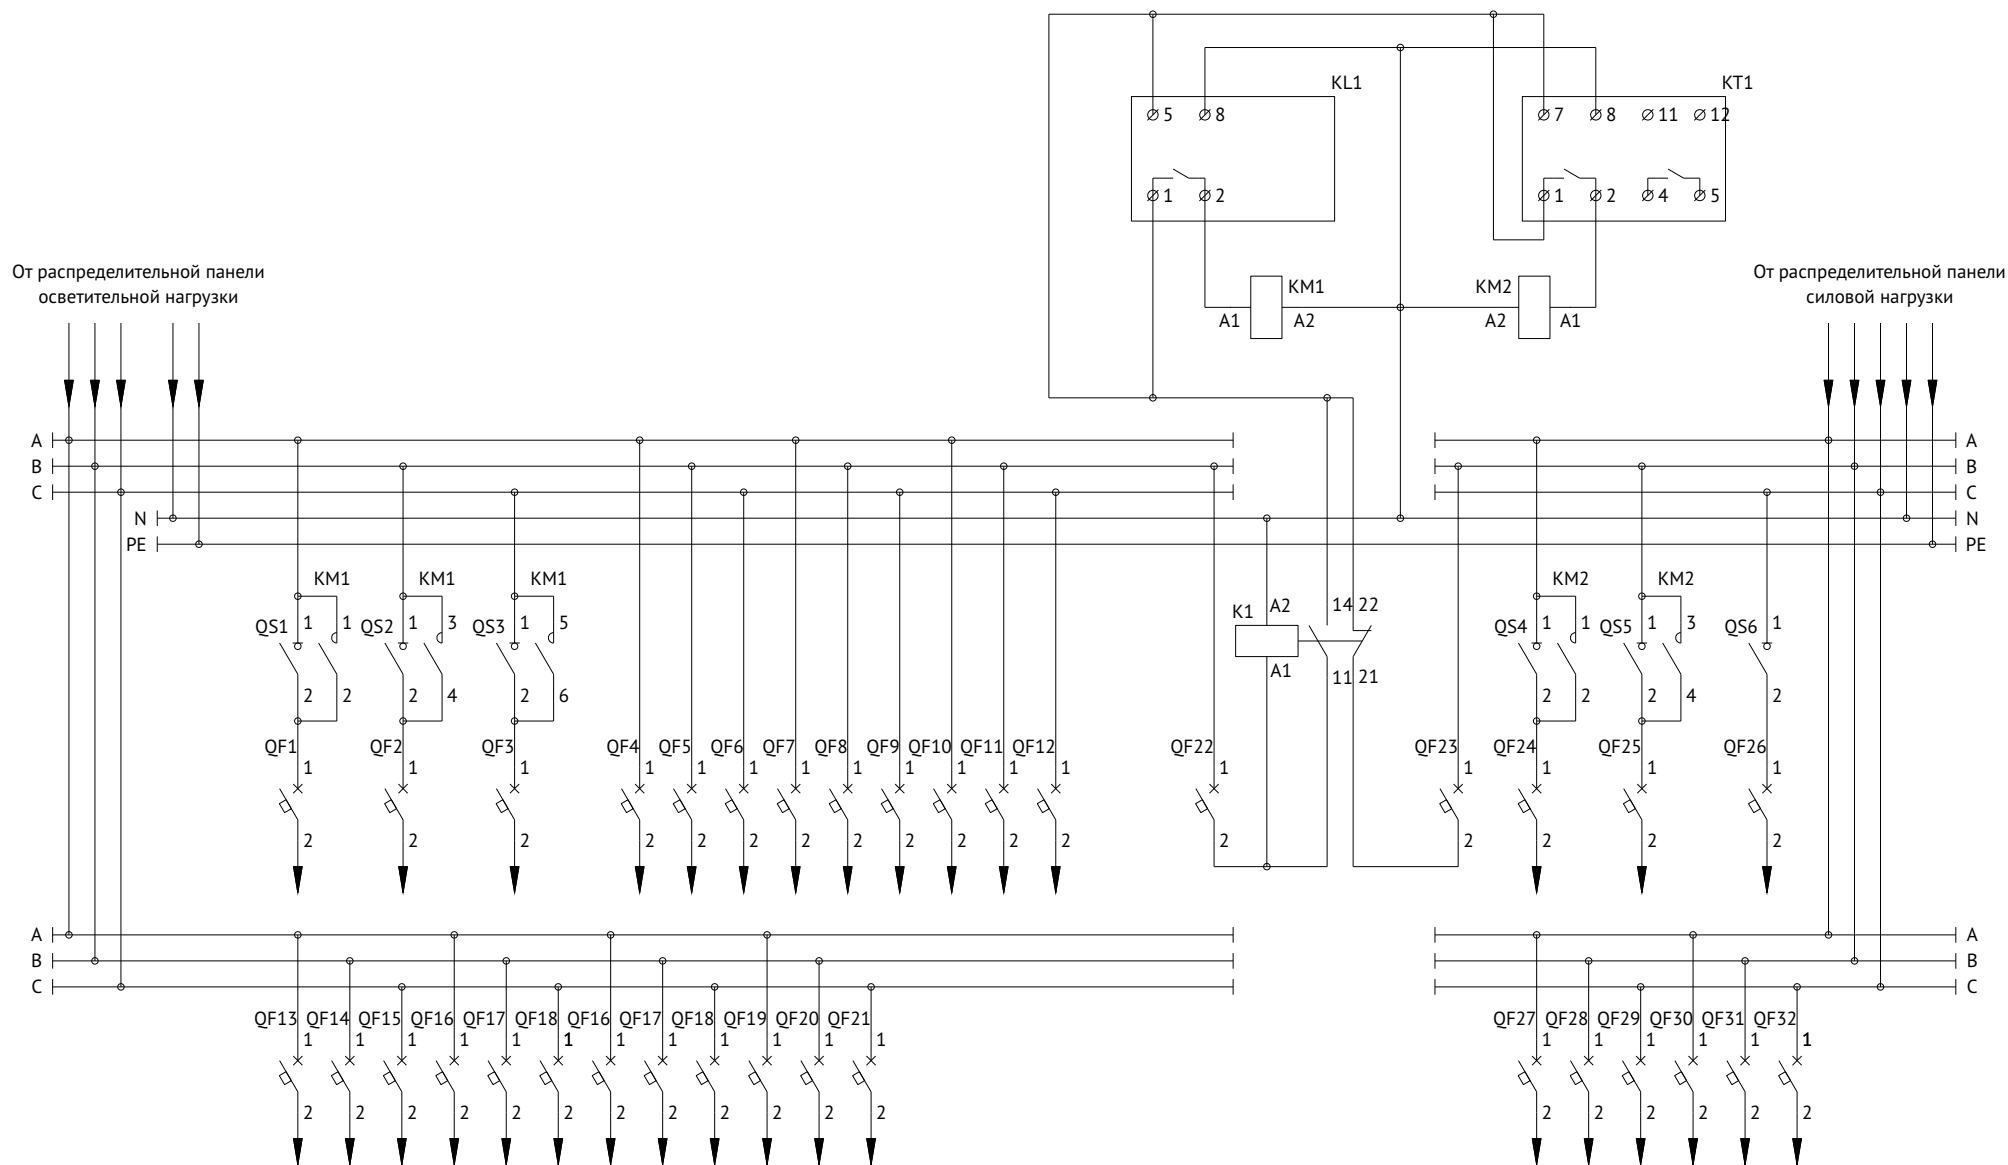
KL1

$\varnothing$5 $\varnothing$8

$\varnothing$1 $\varnothing$2

KT1

$\varnothing$7 $\varnothing$8 $\varnothing$11 $\varnothing$12

$\varnothing$1 $\varnothing$2 $\varnothing$4 $\varnothing$5

От распределительной панели осветительной нагрузки

KM1
A1 A2

KM2
A2 A1

От распределительной панели силовой нагрузки

A
B
C
N
PE

A
B
C
N
PE

KM1 KM1 KM1

QS1 1 1 QS2 1 3 QS3 1 5

2 2 2 4 2 6

QF1 1 2
QF2 1 2
QF3 1 2
QF4 1 2
QF5 1 2
QF6 1 2
QF7 1 2
QF8 1 2
QF9 1 2
QF10 1 2
QF11 1 2
QF12 1 2

K1 A2 A1
14 22
11 21

QF22 1 2
QF23 1 2

KM2 KM2

QS4 1 1 QS5 1 3 QS6 1

2 2 2 4 2

QF24 1 2
QF25 1 2
QF26 1 2

A
B
C

A
B
C

QF13 QF14 QF15 QF16 QF17 QF18 QF16 QF17 QF18 QF19 QF20 QF21
1 1 1 1 1 1 1 1 1 1 1 1
2 2 2 2 2 2 2 2 2 2 2 2

QF27 QF28 QF29 QF30 QF31 QF32
1 1 1 1 1 1
2 2 2 2 2 2